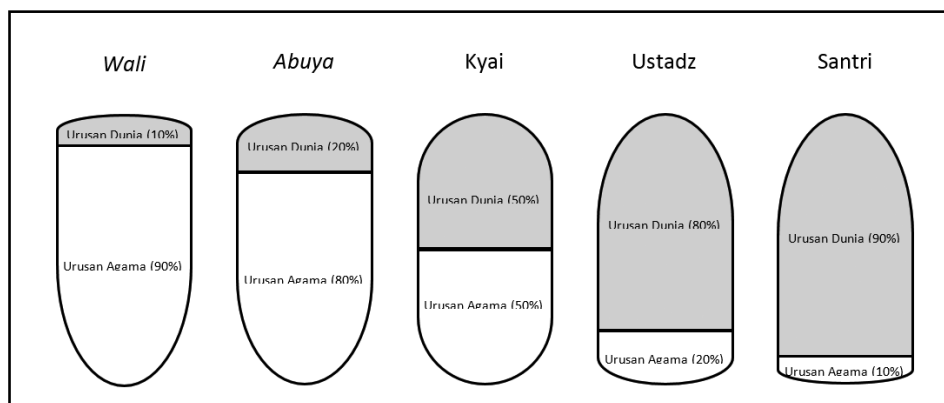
Wali

Urusan Dunia (10%)

Urusan Agama (90%)

Abuya

Urusan Dunia (20%)

Urusan Agama (80%)

Kyai

Urusan Dunia (50%)

Urusan Agama (50%)

Ustadz

Urusan Dunia (80%)

Urusan Agama (20%)

Santri

Urusan Dunia (90%)

Urusan Agama (10%)